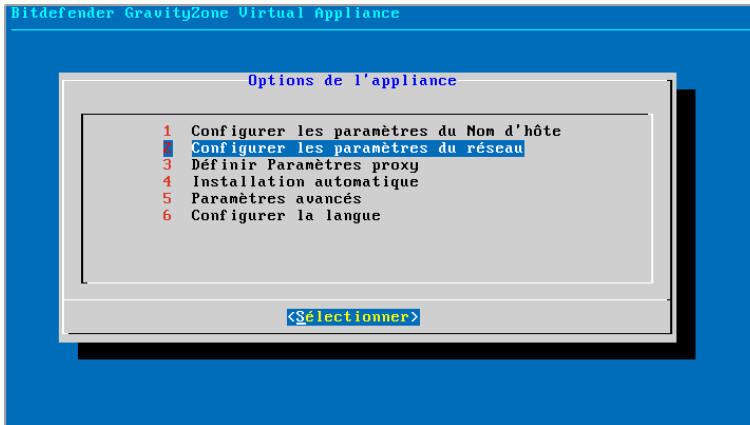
Bitdefender GravityZone Virtual Appliance

Options de l'appliance

1 Configurer les paramètres du Nom d'hôte
2 Configurer les paramètres du réseau
3 Définir Paramètres proxy
4 Installation automatique
5 Paramètres avancés
6 Configurer la langue

<Sélectionner>